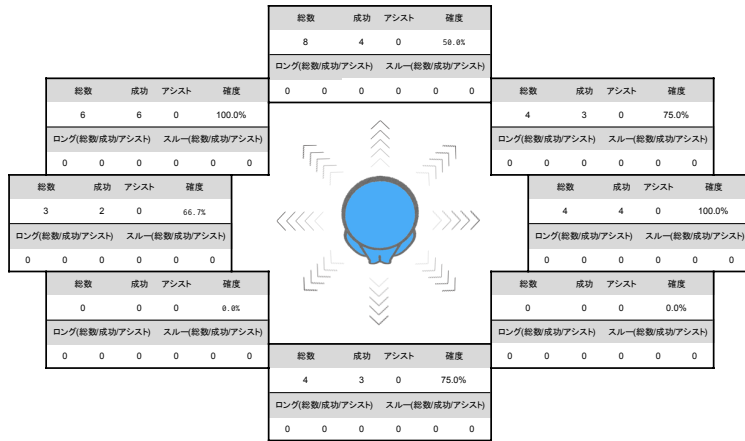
| 総数 | 成功 | アシスト | 確度 |
|---|---|---|---|
| 8 | 4 | 0 | 50.0% |

ロング(総数/成功/アシスト) スルー(総数/成功/アシスト)
0 0 0 0 0 0

| 総数 | 成功 | アシスト | 確度 |
|---|---|---|---|
| 6 | 6 | 0 | 100.0% |

ロング(総数/成功/アシスト) スルー(総数/成功/アシスト)
0 0 0 0 0 0

| 総数 | 成功 | アシスト | 確度 |
|---|---|---|---|
| 4 | 3 | 0 | 75.0% |

ロング(総数/成功/アシスト) スルー(総数/成功/アシスト)
0 0 0 0 0 0

| 総数 | 成功 | アシスト | 確度 |
|---|---|---|---|
| 3 | 2 | 0 | 66.7% |

ロング(総数/成功/アシスト) スルー(総数/成功/アシスト)
0 0 0 0 0 0

| 総数 | 成功 | アシスト | 確度 |
|---|---|---|---|
| 4 | 4 | 0 | 100.0% |

ロング(総数/成功/アシスト) スルー(総数/成功/アシスト)
0 0 0 0 0 0

| 総数 | 成功 | アシスト | 確度 |
|---|---|---|---|
| 0 | 0 | 0 | 0.0% |

ロング(総数/成功/アシスト) スルー(総数/成功/アシスト)
0 0 0 0 0 0

| 総数 | 成功 | アシスト | 確度 |
|---|---|---|---|
| 0 | 0 | 0 | 0.0% |

ロング(総数/成功/アシスト) スルー(総数/成功/アシスト)
0 0 0 0 0 0

| 総数 | 成功 | アシスト | 確度 |
|---|---|---|---|
| 4 | 3 | 0 | 75.0% |

ロング(総数/成功/アシスト) スルー(総数/成功/アシスト)
0 0 0 0 0 0